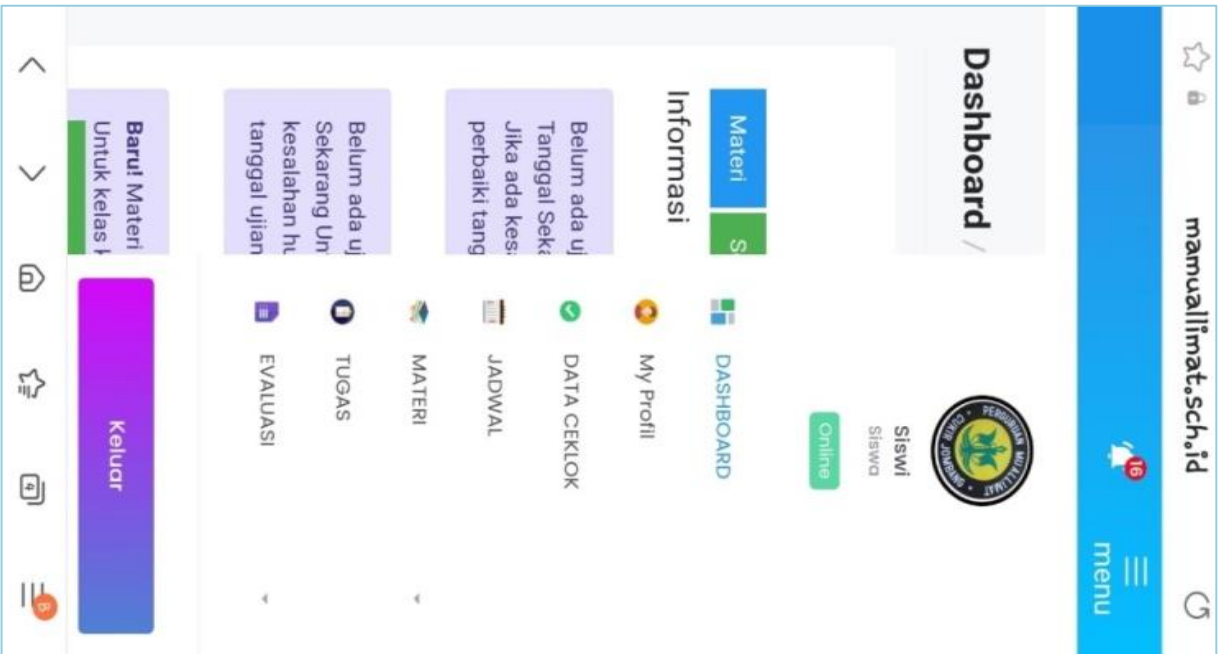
mamuallimat.sch.id

menu

16

Dashboard /

Materi

S

Informasi

Belum ada uj
Tanggal Seka
Jika ada kes
perbaiki tang

Belum ada uj
Sekarang Un
kesalahan h
tanggal ujian

Baru! Materi
Untuk kelas

Siswi
Siswa

Online

DASHBOARD

My Profil

DATA CEKLOK

JADWAL

MATERI

TUGAS

EVALUASI

Keluar

4

8